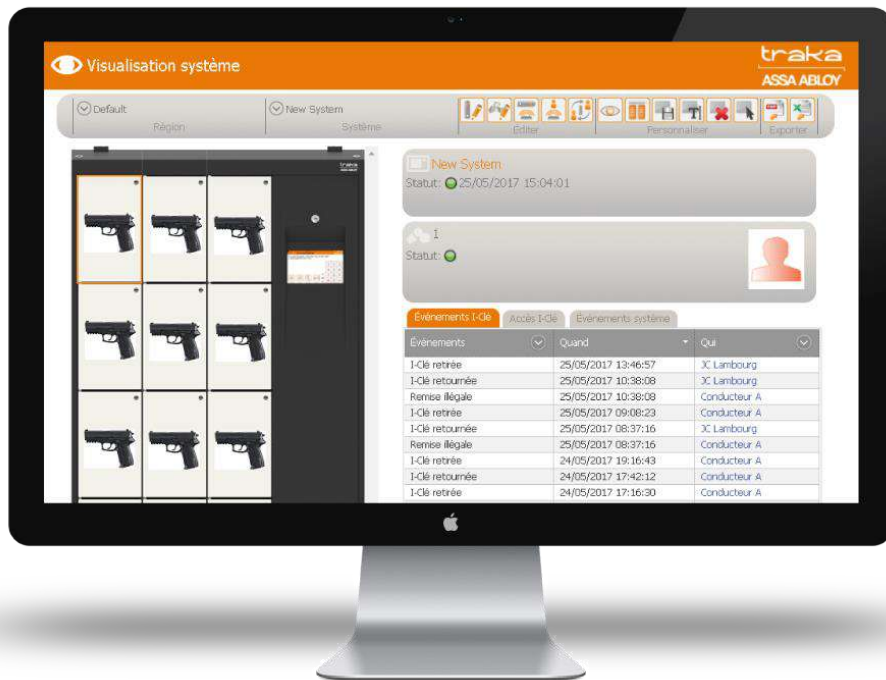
Visualisation système

traka
ASSA ABLOY

Default
Région

New System
Système

Editer
Personnaliser
Exporter

New System
Statut: 25/05/2017 15:04:01

1
Statut:

Événements I-Clé | Accès I-Clé | Événements système

| Événements | Quand | Qui |
|---|---|---|
| I-Clé retirée | 25/05/2017 13:46:57 | JC Lambourg |
| I-Clé retournée | 25/05/2017 10:38:08 | JC Lambourg |
| Remise illégale | 25/05/2017 10:38:08 | Conducteur A |
| I-Clé retirée | 25/05/2017 09:08:23 | Conducteur A |
| I-Clé retournée | 25/05/2017 08:37:16 | JC Lambourg |
| Remise illégale | 25/05/2017 08:37:16 | Conducteur A |
| I-Clé retirée | 24/05/2017 19:16:43 | Conducteur A |
| I-Clé retournée | 24/05/2017 17:42:12 | Conducteur A |
| I-Clé retirée | 24/05/2017 17:16:30 | Conducteur A |